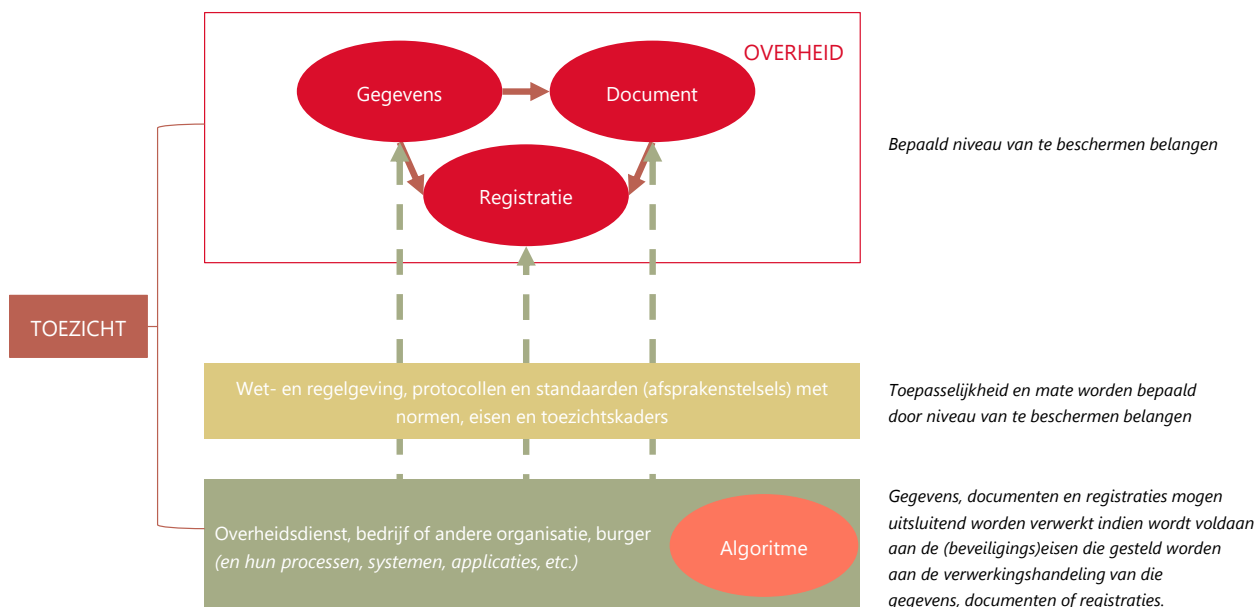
OVERHEID

Gegevens

Document

Registratie

Bepaald niveau van te beschermen belangen

TOEZICHT

Wet- en regelgeving, protocollen en standaarden (afsprakenstelsels) met normen, eisen en toezichtskaders

Toepasselijkheid en mate worden bepaald door niveau van te beschermen belangen

Overheidsdienst, bedrijf of andere organisatie, burger
*(en hun processen, systemen, applicaties, etc.)*

Algoritme

Gegevens, documenten en registraties mogen uitsluitend worden verwerkt indien wordt voldaan aan de (beveiligings)eisen die gesteld worden aan de verwerkingshandeling van die gegevens, documenten of registraties.